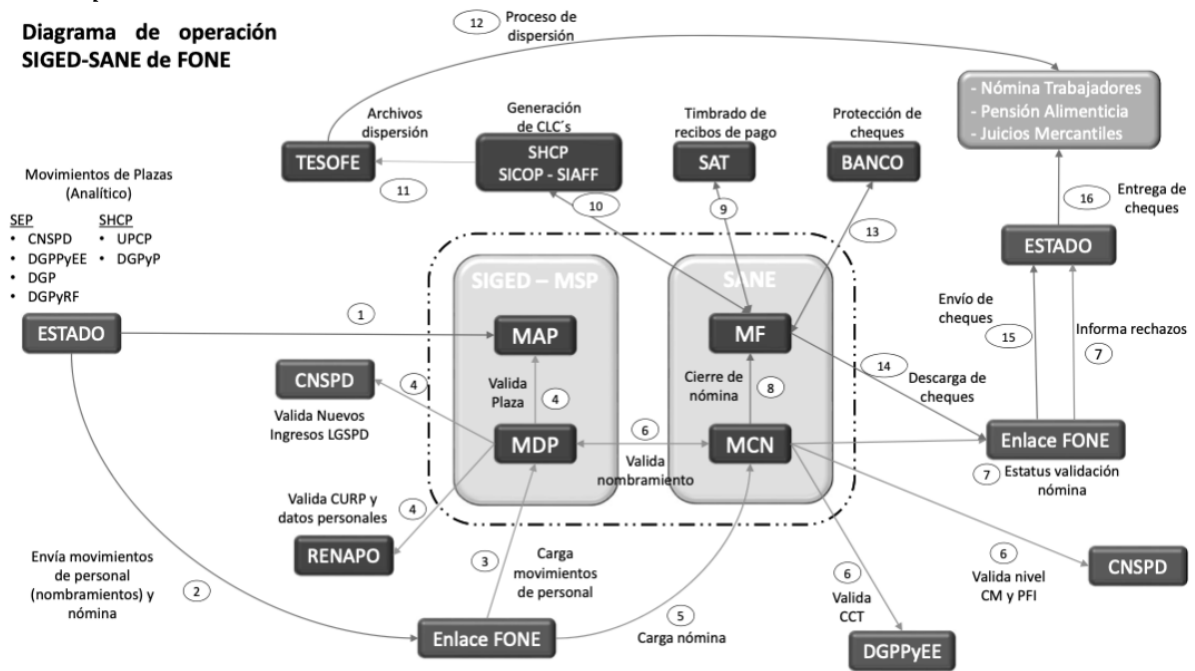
Diagrama de operación SIGED-SANE de FONE

12 Proceso de dispersión

- Nómina Trabajadores
- Pensión Alimenticia
- Juicios Mercantiles

Archivos dispersión

TESOFE

11

Generación de CLC´s

SHCP
SICOP - SIAFF

10

Timbrado de recibos de pago

SAT

9

Protección de cheques

BANCO

13

16 Entrega de cheques

ESTADO

Movimientos de Plazas (Analítico)

SEP
• CNSPD
• DGPPyEE
• DGP
• DGPyRF

SHCP
• UPCP
• DGPyP

ESTADO

1

SIGED – MSP

MAP

SANE

MF

Envío de cheques

15

Informa rechazos

7

CNSPD

4

Valida Plaza

4

Cierre de nómina

8

14

Descarga de cheques

Valida Nuevos Ingresos LGSPD

MDP

6

MCN

Valida nombramiento

Enlace FONE

7 Estatus validación nómina

Valida CURP y datos personales

4

RENAPO

Envía movimientos de personal (nombramientos) y nómina

2

3

Carga movimientos de personal

6

Valida CCT

6

Valida nivel CM y PFI

CNSPD

Enlace FONE

5

Carga nómina

DGPPyEE